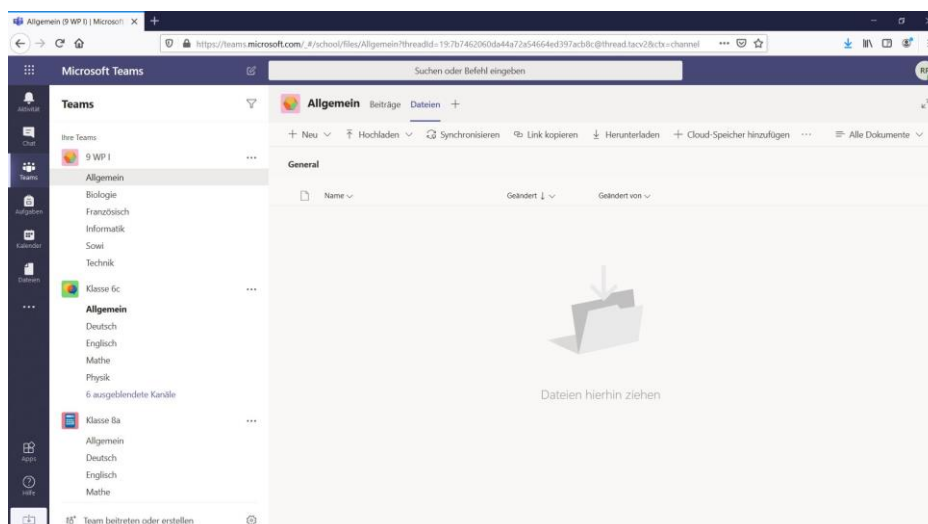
Allgemein (9 WP I) | Microsoft ×

https://teams.microsoft.com/_#/school/files/Allgemein?threadId=19:7b7462060da44a72a54664ed397acb8c@thread.tacv2&ctx=channel

Microsoft Teams

Suchen oder Befehl eingeben

Aktivität
Chat
Teams
Aufgaben
Kalender
Dateien
...
Apps
Hilfe

Teams

Ihre Teams

9 WP I
Allgemein
Biologie
Französisch
Informatik
Sowi
Technik

Klasse 6c
Allgemein
Deutsch
Englisch
Mathe
Physik
6 ausgeblendete Kanäle

Klasse 8a
Allgemein
Deutsch
Englisch
Mathe

Team beitreten oder erstellen

Allgemein Beiträge Dateien +

+ Neu ∨ Hochladen ∨ Synchronisieren Link kopieren Herunterladen + Cloud-Speicher hinzufügen ··· Alle Dokumente ∨

General

Name ∨ Geändert ↓ ∨ Geändert von ∨

Dateien hierhin ziehen